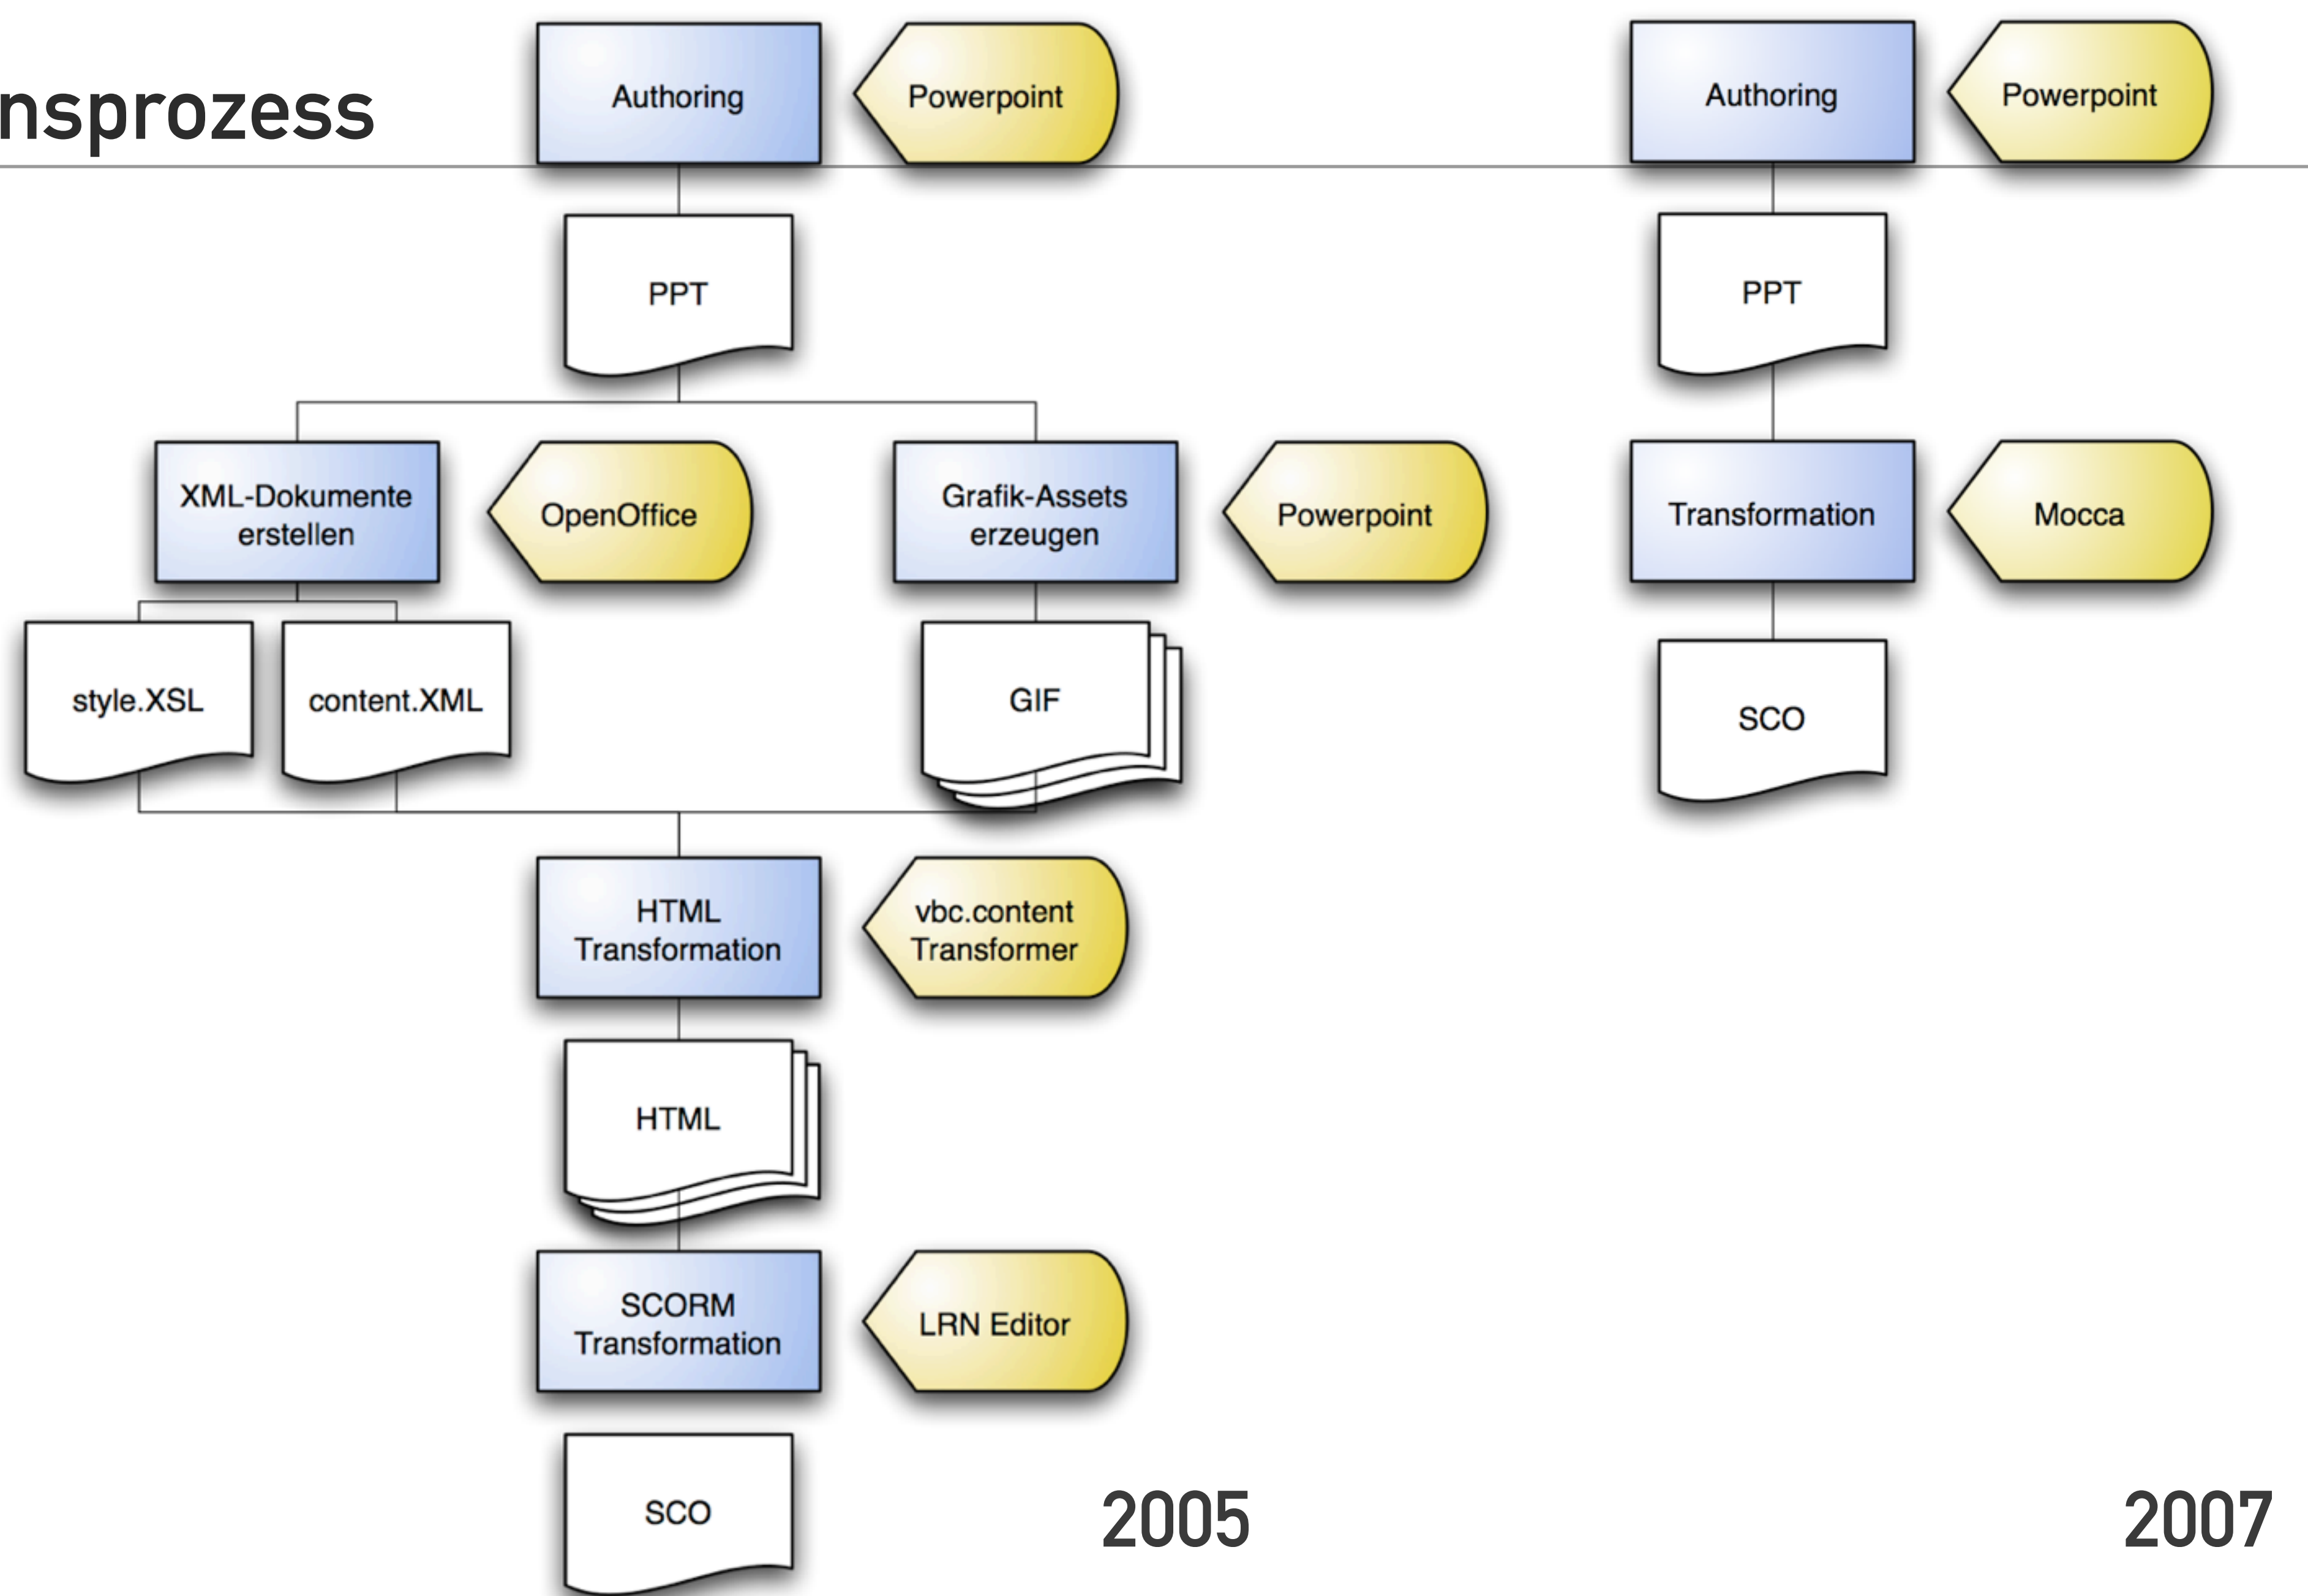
nsprozess

Authoring

Powerpoint

PPT

XML-Dokumente erstellen

OpenOffice

Grafik-Assets erzeugen

Powerpoint

style.XSL

content.XML

GIF

HTML Transformation

vbc.content Transformer

HTML

SCORM Transformation

LRN Editor

SCO

2005

Authoring

Powerpoint

PPT

Transformation

Mocca

SCO

2007